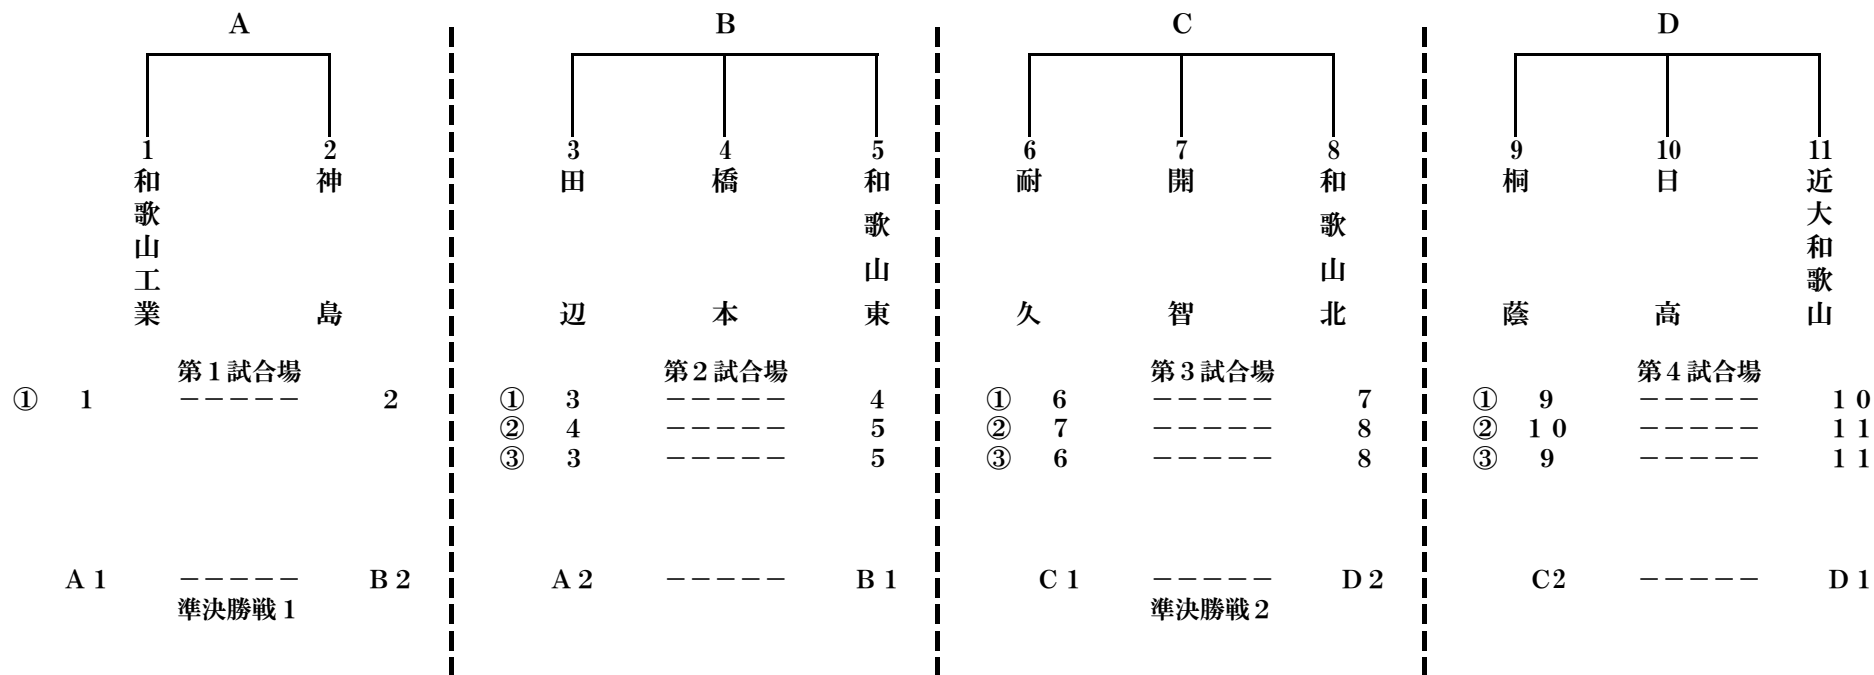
A

1 和歌山工業

2 神島

第1試合場

① 1 ――――― 2

A 1 ――――― B 2

準決勝戦1

B

3 田辺

4 橋本

5 和歌山東

第2試合場

① 3 ――――― 4
② 4 ――――― 5
③ 3 ――――― 5

A 2 ――――― B 1

C

6 耐久

7 開智

8 和歌山北

第3試合場

① 6 ――――― 7
② 7 ――――― 8
③ 6 ――――― 8

C 1 ――――― D 2

準決勝戦2

D

9 桐蔭

10 日高

11 近大和歌山

第4試合場

① 9 ――――― 10
② 10 ――――― 11
③ 9 ――――― 11

C2 ――――― D 1